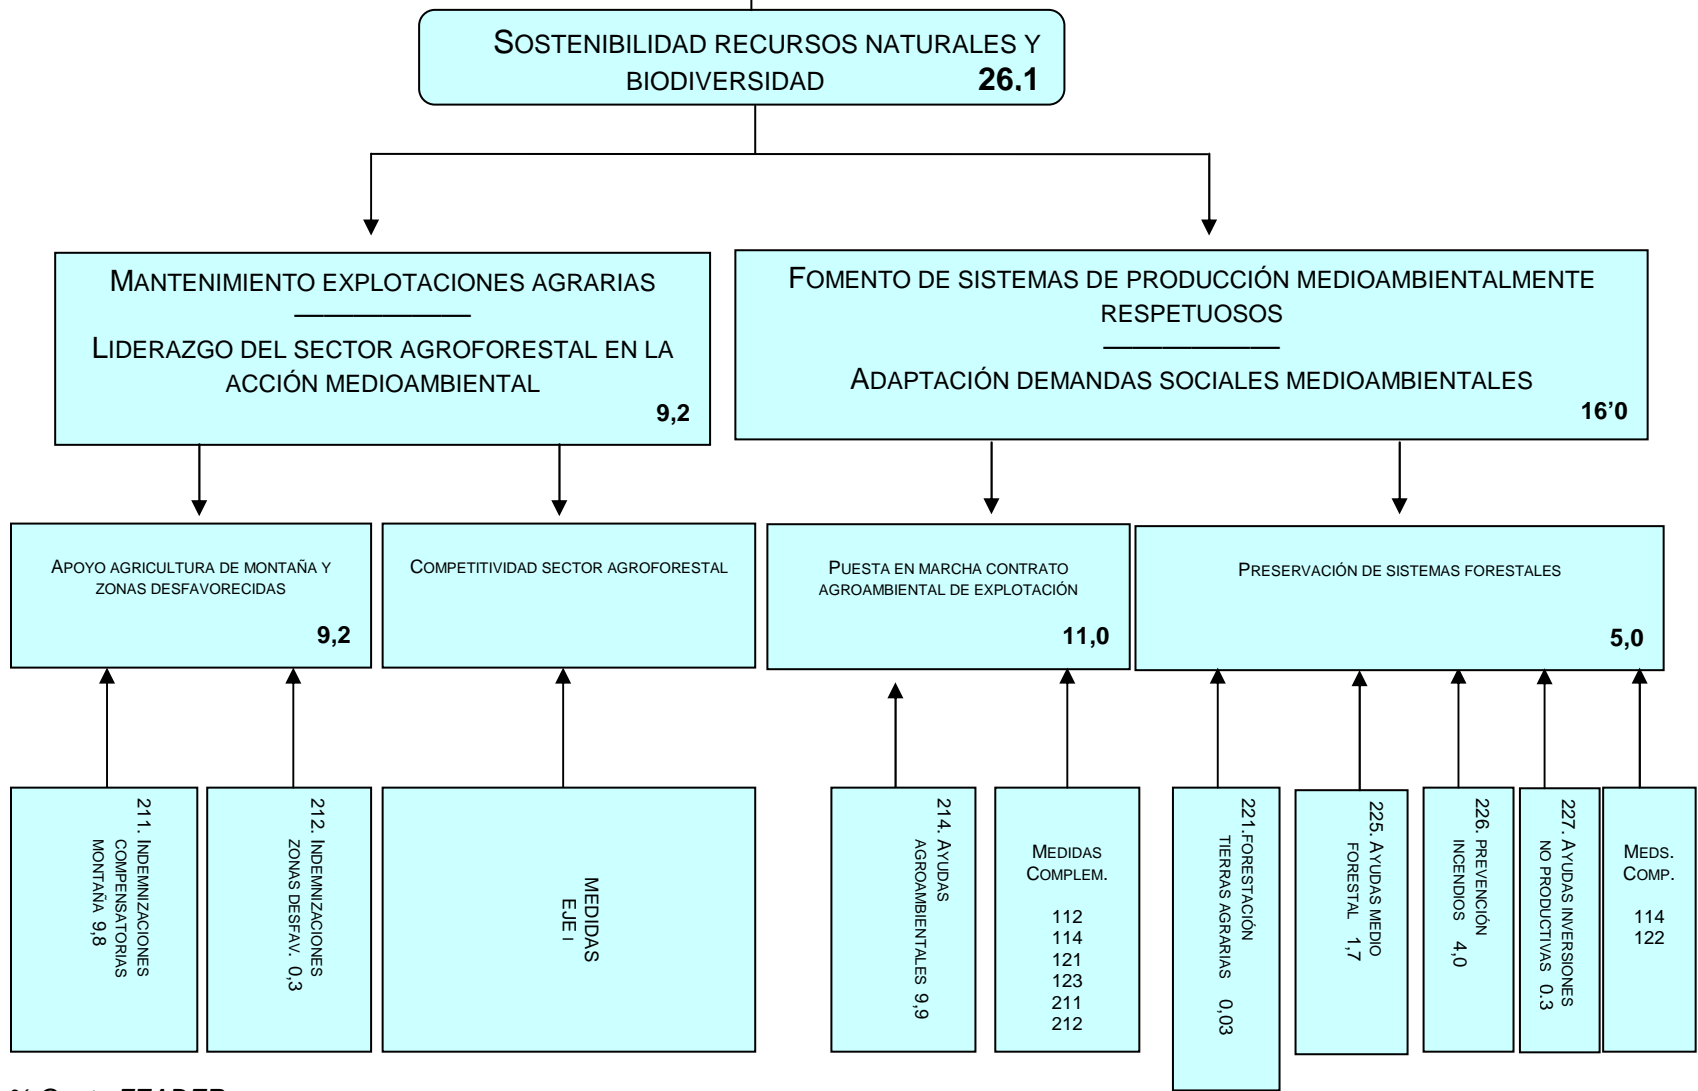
SOSTENIBILIDAD RECURSOS NATURALES Y BIODIVERSIDAD **26.1**

MANTENIMIENTO EXPLOTACIONES AGRARIAS

LIDERAZGO DEL SECTOR AGROFORESTAL EN LA ACCIÓN MEDIOAMBIENTAL

9,2

FOMENTO DE SISTEMAS DE PRODUCCIÓN MEDIOAMBIENTALMENTE RESPETUOSOS

ADAPTACIÓN DEMANDAS SOCIALES MEDIOAMBIENTALES

16'0

APOYO AGRICULTURA DE MONTAÑA Y ZONAS DESFAVORECIDAS

9,2

COMPETITIVIDAD SECTOR AGROFORESTAL

PUESTA EN MARCHA CONTRATO AGROAMBIENTAL DE EXPLOTACIÓN

11,0

PRESERVACIÓN DE SISTEMAS FORESTALES

5,0

211. INDEMNIZACIONES COMPENSATORIAS MONTAÑA 9,8

212. INDEMNIZACIONES ZONAS DESFAV. 0,3

MEDIDAS EJE I

214. AYUDAS AGROAMBIENTALES 9,9

MEDIDAS COMPLEM.

112
114
121
123
211
212

221.FORESTACIÓN TIERRAS AGRARIAS 0,03

225. AYUDAS MEDIO FORESTAL 1,7

226. PREVENCIÓN INCENDIOS 4,0

227. AYUDAS INVERSIONES NO PRODUCTIVAS 0.3

MEDS. COMP.

114
122

% Gasto FEADER